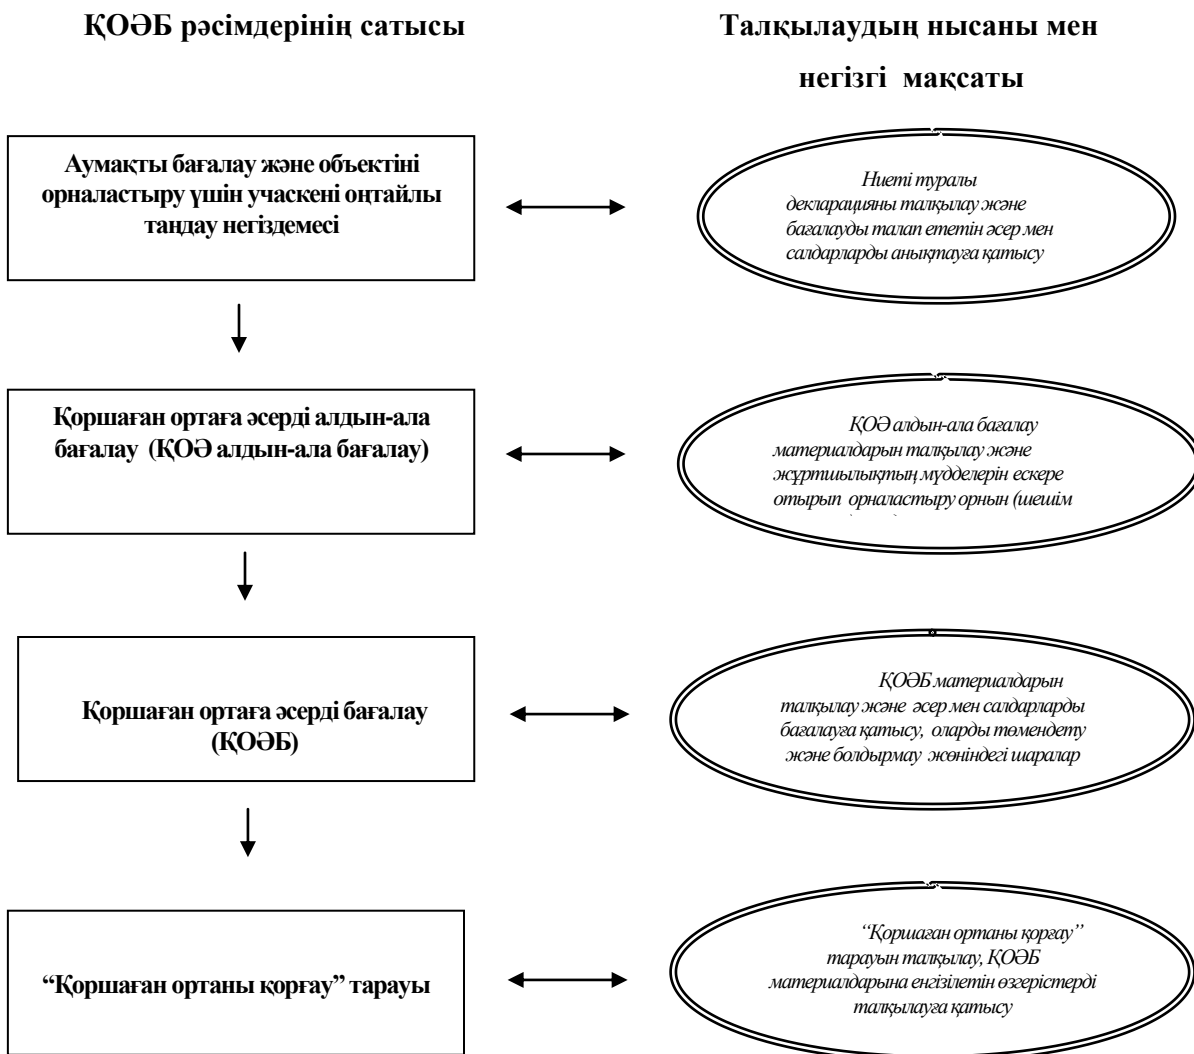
ҚОӘБ рәсімдерінің сатысы

Талқылаудың нысаны мен негізгі мақсаты

Аумақты бағалау және объектіні орналастыру үшін учаскені оңтайлы таңдау негіздемесі

Ниеті туралы декларацияны талқылау және бағалауды талап ететін әсер мен салдарларды анықтауға қатысу

Қоршаған ортаға әсерді алдын-ала бағалау (ҚОӘ алдын-ала бағалау)

ҚОӘ алдын-ала бағалау материалдарын талқылау және жұртшылықтың мүдделерін ескере отырып орналастыру орнын (шешім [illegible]

Қоршаған ортаға әсерді бағалау (ҚОӘБ)

ҚОӘБ материалдарын талқылау және әсер мен салдарларды бағалауға қатысу, оларды төмендету және болдырмау жөніндегі шаралар

“Қоршаған ортаны қорғау” тарауы

“Қоршаған ортаны қорғау” тарауын талқылау, ҚОӘБ материалдарына енгізілетін өзгерістерді талқылауға қатысу